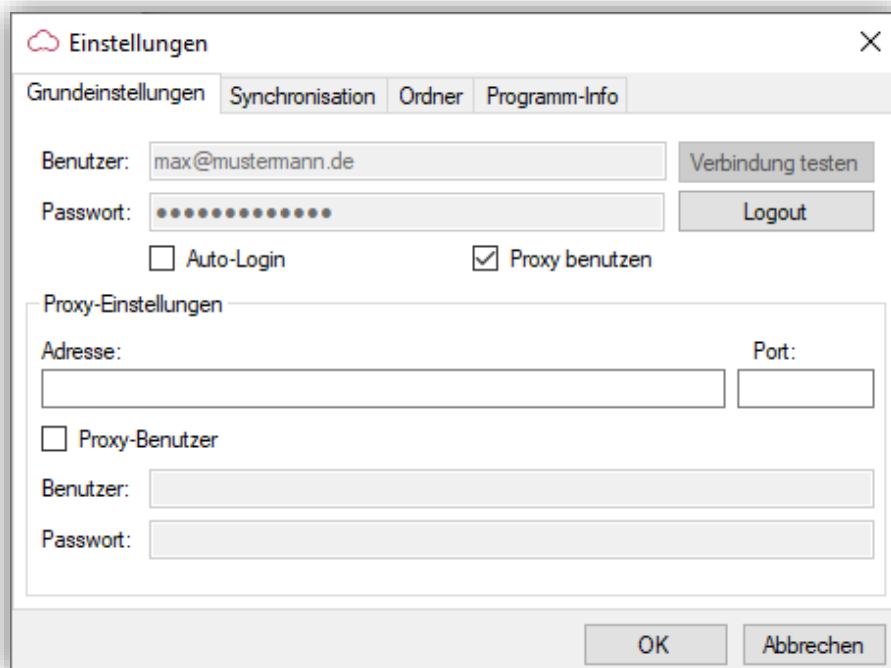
Einstellungen
×
Grundeinstellungen | Synchronisation | Ordner | Programm-Info

Benutzer: max@mustermann.de
Verbindung testen
Passwort: ••••••••••••••
Logout
Auto-Login
Proxy benutzen

Proxy-Einstellungen
Adresse:
Port:
Proxy-Benutzer
Benutzer:
Passwort:

OK
Abbrechen